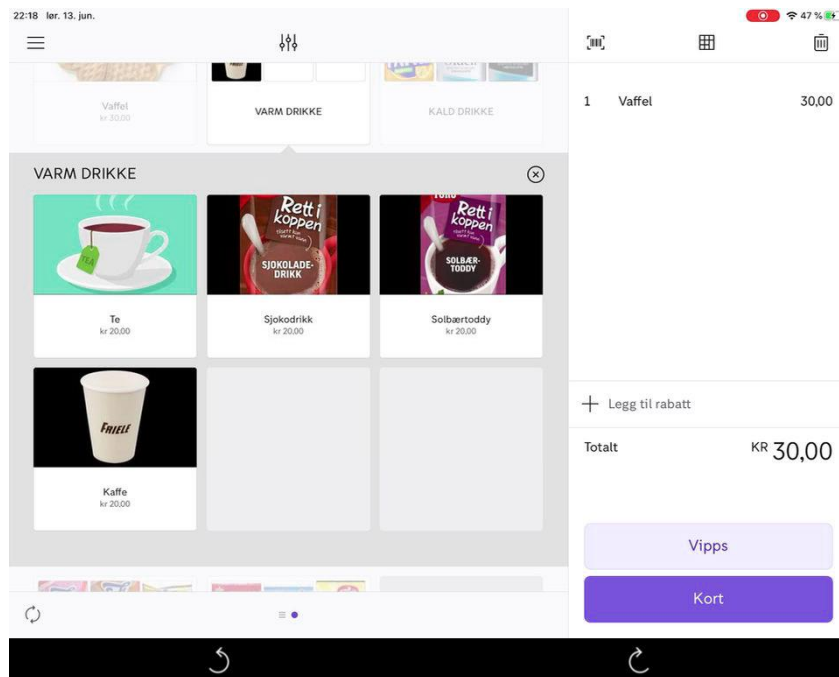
22:18 lør. 13. jun.

47 %

Vaffel
kr 30,00

VARM DRIKKE

KALD DRIKKE

VARM DRIKKE

Te
kr 20,00

Rett i koppen
SJOKOLADE-DRIKK

Sjokodrikk
kr 20,00

Rett i koppen
SOLBÆR-TODDY

Solbærtoddy
kr 20,00

FRIELE

Kaffe
kr 20,00

1 Vaffel 30,00

Legg til rabatt

Totalt KR 30,00

Vipps

Kort